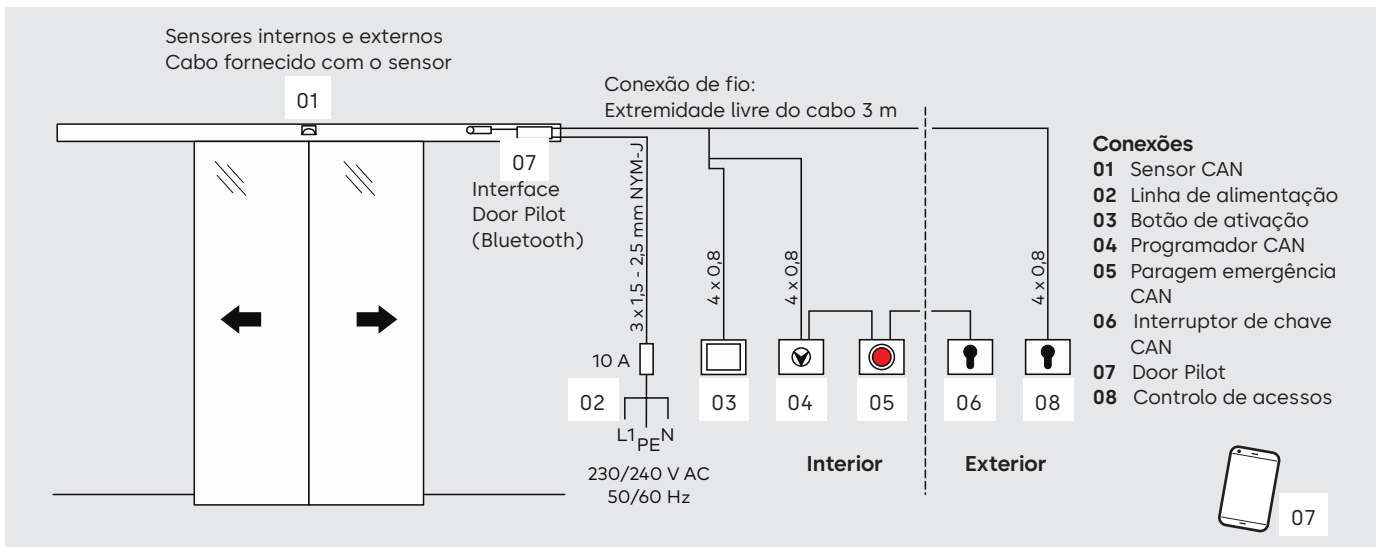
Sensores internos e externos
Cabo fornecido com o sensor

01

Conexão de fio:
Extremidade livre do cabo 3 m

07
Interface Door Pilot (Bluetooth)

3 x 1,5 - 2,5 mm NYM-J

4 x 0,8

4 x 0,8

4 x 0,8

10 A

02

L1 PE N

230/240 V AC
50/60 Hz

03

04

05

06

08

Interior

Exterior

**Conexões**
**01** Sensor CAN
**02** Linha de alimentação
**03** Botão de ativação
**04** Programador CAN
**05** Paragem emergência CAN
**06** Interruptor de chave CAN
**07** Door Pilot
**08** Controlo de acessos

07